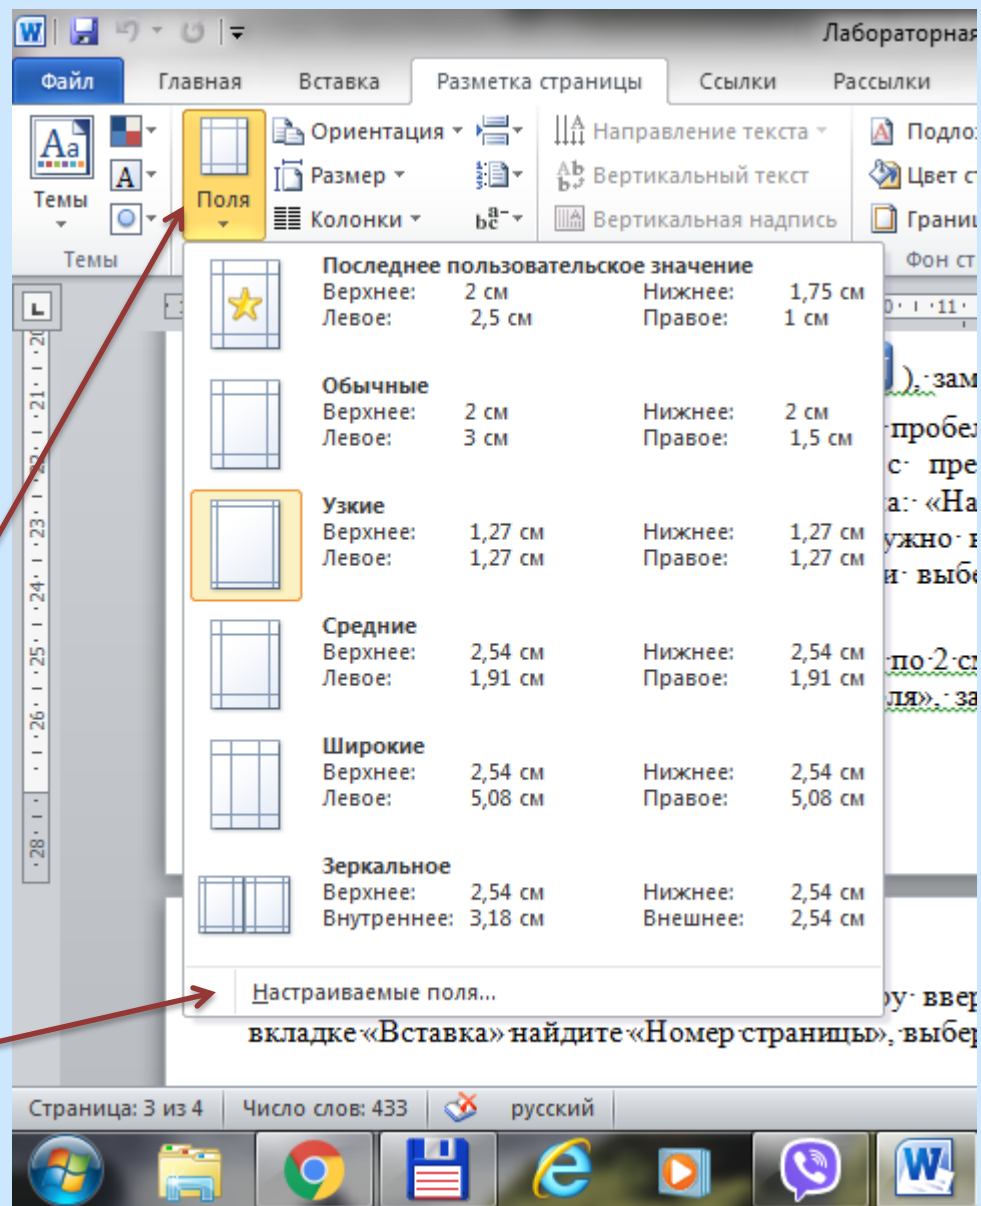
Лабораторная

Файл | Главная | Вставка | Разметка страницы | Ссылки | Рассылки

Темы
Ориентация
Размер
Колонки
Поля
Направление текста
Вертикальный текст
Вертикальная надпись
Подлоз
Цвет с
Границ
Темы
Фон ст

Последнее пользовательское значение
Верхнее: 2 см Нижнее: 1,75 см
Левое: 2,5 см Правое: 1 см

Обычные
Верхнее: 2 см Нижнее: 2 см
Левое: 3 см Правое: 1,5 см

Узкие
Верхнее: 1,27 см Нижнее: 1,27 см
Левое: 1,27 см Правое: 1,27 см

Средние
Верхнее: 2,54 см Нижнее: 2,54 см
Левое: 1,91 см Правое: 1,91 см

Широкие
Верхнее: 2,54 см Нижнее: 2,54 см
Левое: 5,08 см Правое: 5,08 см

Зеркальное
Верхнее: 2,54 см Нижнее: 2,54 см
Внутреннее: 3,18 см Внешнее: 2,54 см

Настраиваемые поля...

), зам
пробел
с пре
а: «На
ужно н
и выбе
по 2 см
ля», за
у вве
вкладке «Вставка» найдите «Номер страницы», выбер

Страница: 3 из 4 | Число слов: 433 | русский